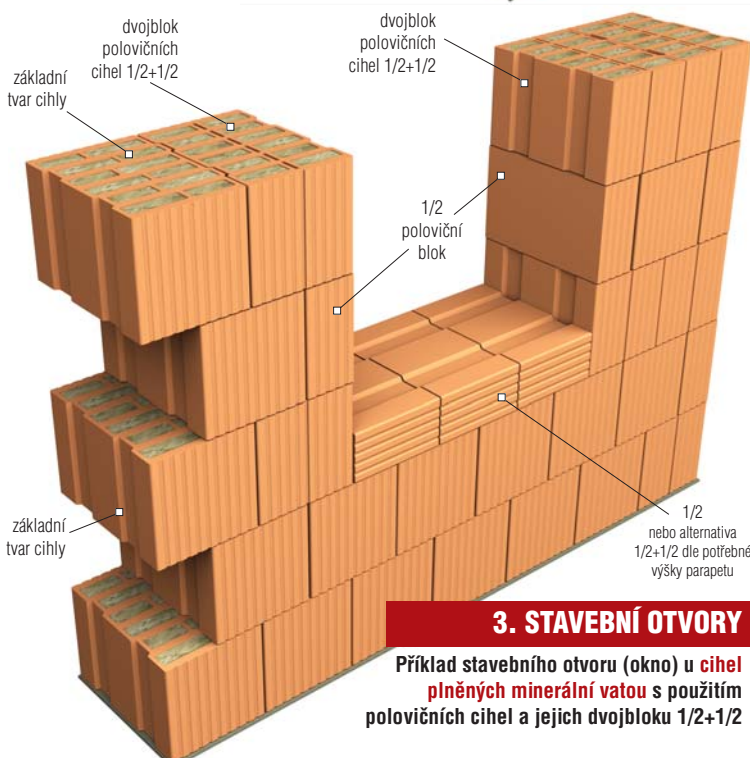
dvojblok polovičních cihel 1/2+1/2

základní tvar cihly

dvojblok polovičních cihel 1/2+1/2

1/2 poloviční blok

základní tvar cihly

1/2 nebo alternativa 1/2+1/2 dle potřebné výšky parapetu

3. STAVEBNÍ OTVORY

Příklad stavebního otvoru (okno) u cihel plněných minerální vatou s použitím polovičních cihel a jejich dvojbloku 1/2+1/2